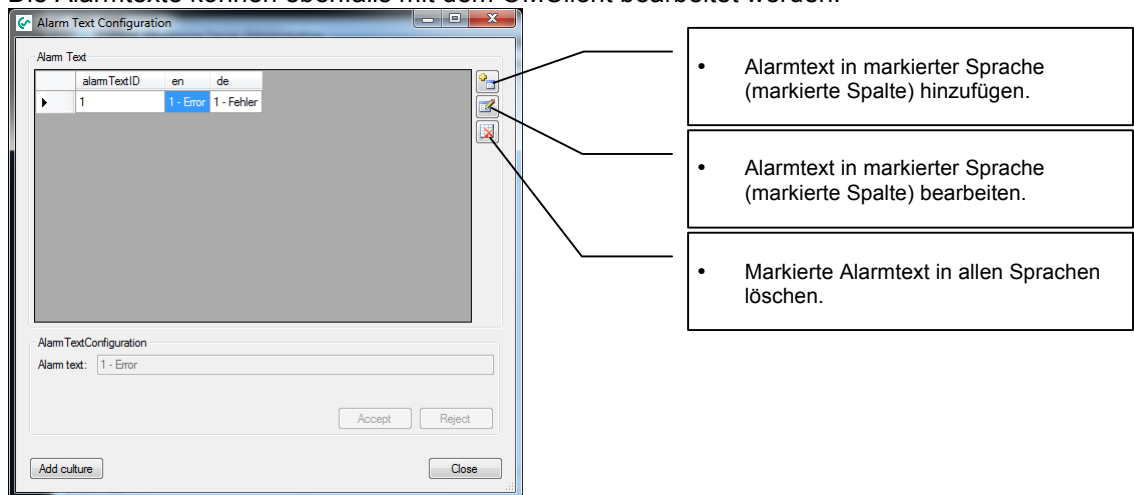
Die Alarmtexte können ebenfalls mit dem UI-Client bearbeitet werden.

Alarm Text Configuration

Alarm Text

| | alarmTextID | en | de |
|---|---|---|---|
| ▸ | 1 | 1 - Error | 1 - Fehler |

AlarmTextConfiguration

Alarm text: 1 - Error

Accept Reject

Add culture Close

• Alarmtext in markierter Sprache (markierte Spalte) hinzufügen.

• Alarmtext in markierter Sprache (markierte Spalte) bearbeiten.

• Markierte Alarmtext in allen Sprachen löschen.